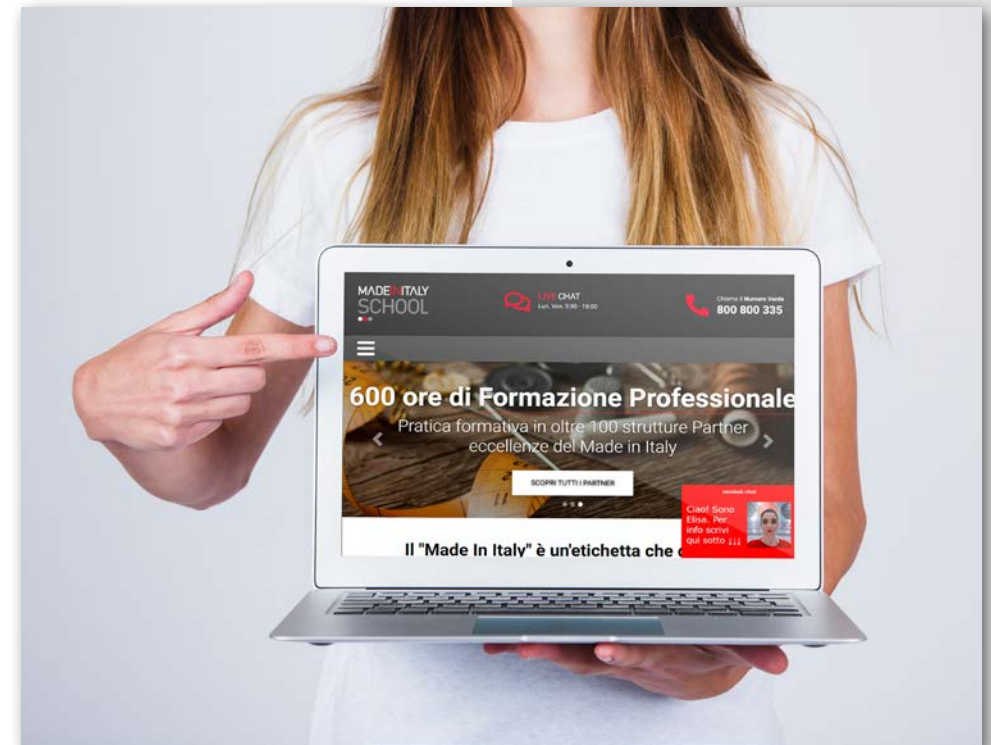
MADE IN ITALY SCHOOL

LIVE CHAT
Lun. Ven. 9:00 - 18:00

Chiama il Numero Verde
800 800 335

600 ore di Formazione Professionale

Pratica formativa in oltre 100 strutture Partner eccellenze del Made in Italy

SCOPRI TUTTI I PARTNER

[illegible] chat
Ciao! Sono Elisa. Per info scrivi qui sotto ↓↓↓

Il "Made In Italy" è un'etichetta che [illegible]